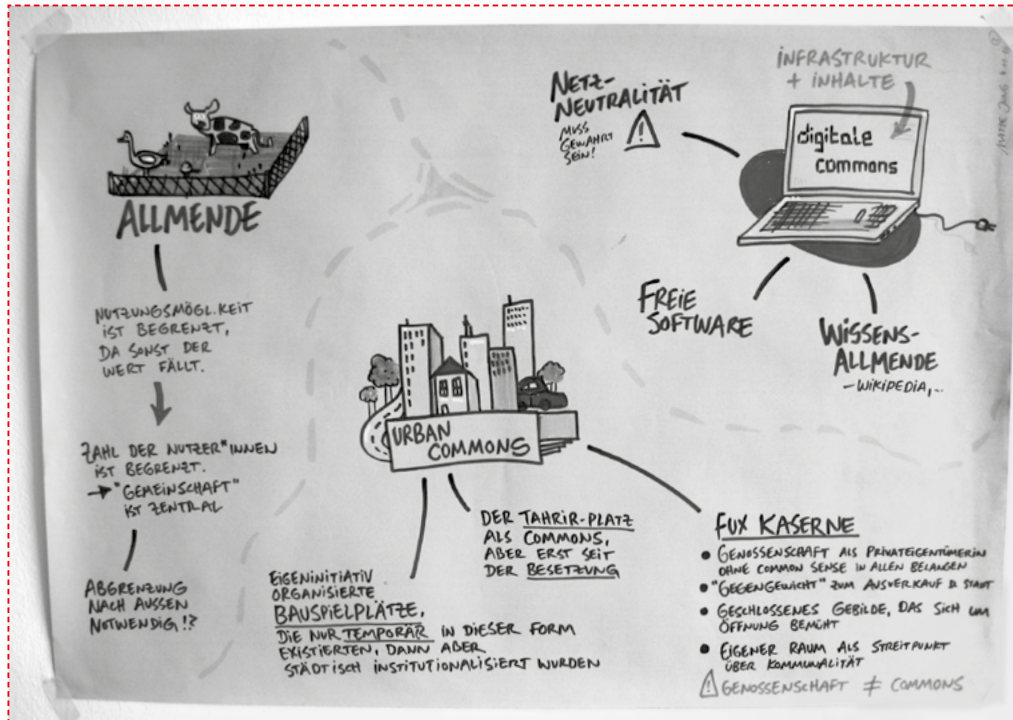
ALLMENDE

NUTZUNGSMÖGL. KEIT IST BEGRENZT, DA SONST DER WERT FÄLLT.

ZAHL DER NUTZER*INNEN IST BEGRENZT.
→ "GEMEINSCHAFT" IST ZENTRAL

ABGRENZUNG NACH AUSSEN NOTWENDIG !?

NETZ-NEUTRALITÄT
MUSS GEWAHRT SEIN!

INFRASTRUKTUR + INHALTE

digitale commons

FREIE SOFTWARE

WISSENS-ALLMENDE
– WIKIPEDIA, ..

URBAN COMMONS

DER TAHRIR-PLATZ ALS COMMONS, ABER ERST SEIT DER BESETZUNG

EIGENINITIATIV ORGANISIERTE BAUSPIELPLÄTZE, DIE NUR TEMPORÄR IN DIESER FORM EXISTIERTEN, DANN ABER STÄDTISCH INSTITUTIONALISIERT WURDEN

FUX KASERNE
• GENOSSENSCHAFT ALS PRIVATEIGENTÜMERIN OHNE COMMON SENSE IN ALLEN BELANGEN
• "GEGENGEWICHT" ZUM AUSVERKAUF D. STADT
• GESCHLOSSENES GEBILDE, DAS SICH UM ÖFFNUNG BEMÜHT
• EIGENER RAUM ALS STREITPUNKT ÜBER KOMMUNALITÄT
⚠ GENOSSENSCHAFT ≠ COMMONS

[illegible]